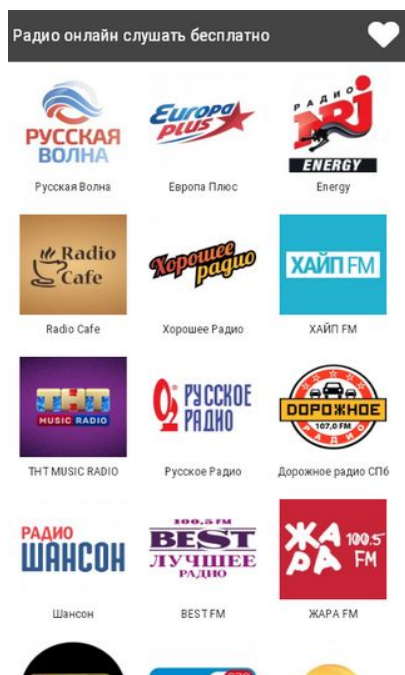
Радио онлайн слушать бесплатно

РУССКАЯ ВОЛНА
Русская Волна

Europa plus
Европа Плюс

РАДИО NRJ ENERGY
Energy

Radio Cafe
Radio Cafe

Хорошее радио
Хорошее Радио

ХАЙП FM
ХАЙП FM

ТНТ MUSIC RADIO
ТНТ MUSIC RADIO

РУССКОЕ РАДИО
Русское Радио

ДОРОЖНОЕ 107,0 FM РАДИО
Дорожное радио СПб

РАДИО ШАНСОН
Шансон

100,5 FM BEST ЛУЧШЕЕ РАДИО
BEST FM

ЖАРА 100.5 FM
ЖАРА FM